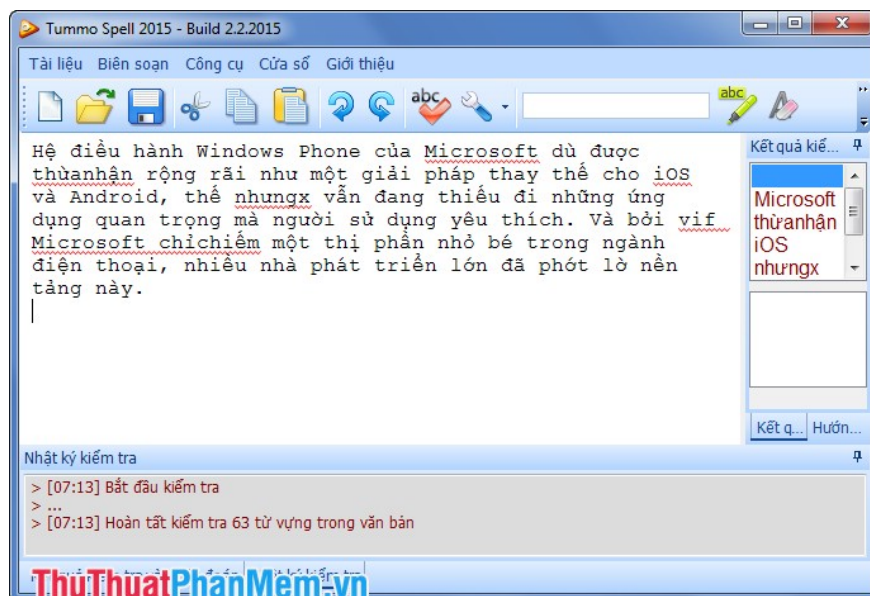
Tummo Spell 2015 - Build 2.2.2015

Tài liệu Biên soạn Công cụ Cửa sổ Giới thiệu

abc

abc

Hệ điều hành Windows Phone của Microsoft dù được thùanhận rộng rãi như một giải pháp thay thế cho iOS và Android, thế nhưngx vẫn đang thiếu đi những ứng dụng quan trọng mà người sử dụng yêu thích. Và bởi vif Microsoft chỉchiếm một thị phần nhỏ bé trong ngành điện thoại, nhiều nhà phát triển lớn đã phớt lờ nền tảng này.

Kết quả kiể...

Microsoft
thừanhận
iOS
nhưngx

Kết q... Hướn...

Nhật ký kiểm tra

> [07:13] Bắt đầu kiểm tra
> ...
> [07:13] Hoàn tất kiểm tra 63 từ vựng trong văn bản

ThuThuatPhanMem.vn